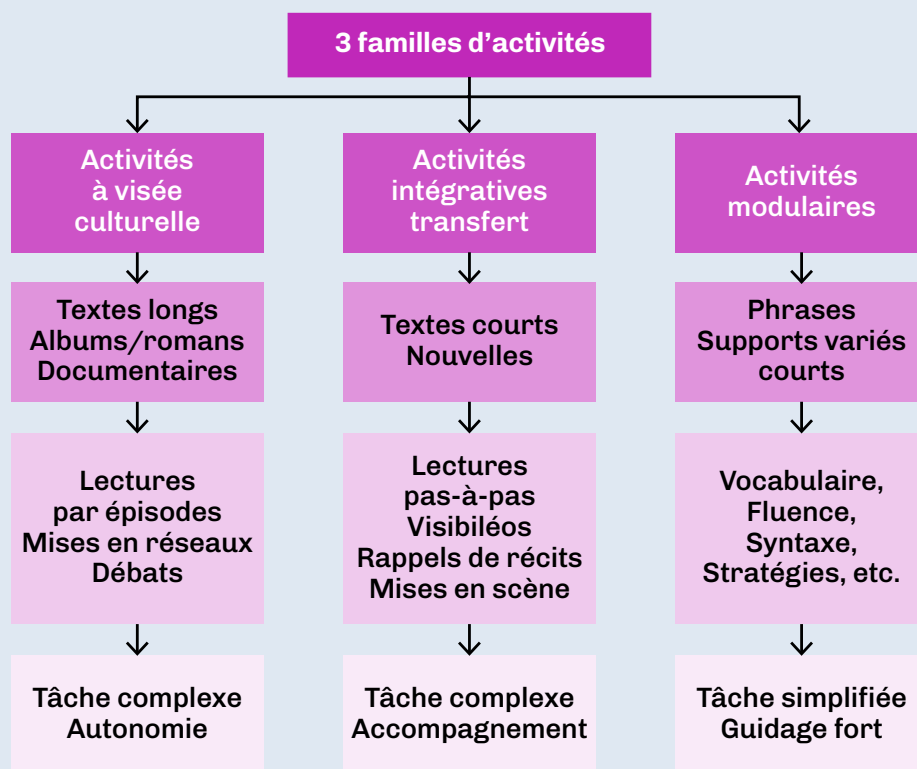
3 familles d’activités

Activités à visée culturelle

Textes longs
Albums/romans
Documentaires

Lectures par épisodes
Mises en réseaux
Débats

Tâche complexe
Autonomie

Activités intégratives transfert

Textes courts
Nouvelles

Lectures pas-à-pas
Visibiléos
Rappels de récits
Mises en scène

Tâche complexe
Accompagnement

Activités modulaires

Phrases
Supports variés courts

Vocabulaire,
Fluence,
Syntaxe,
Stratégies, etc.

Tâche simplifiée
Guidage fort